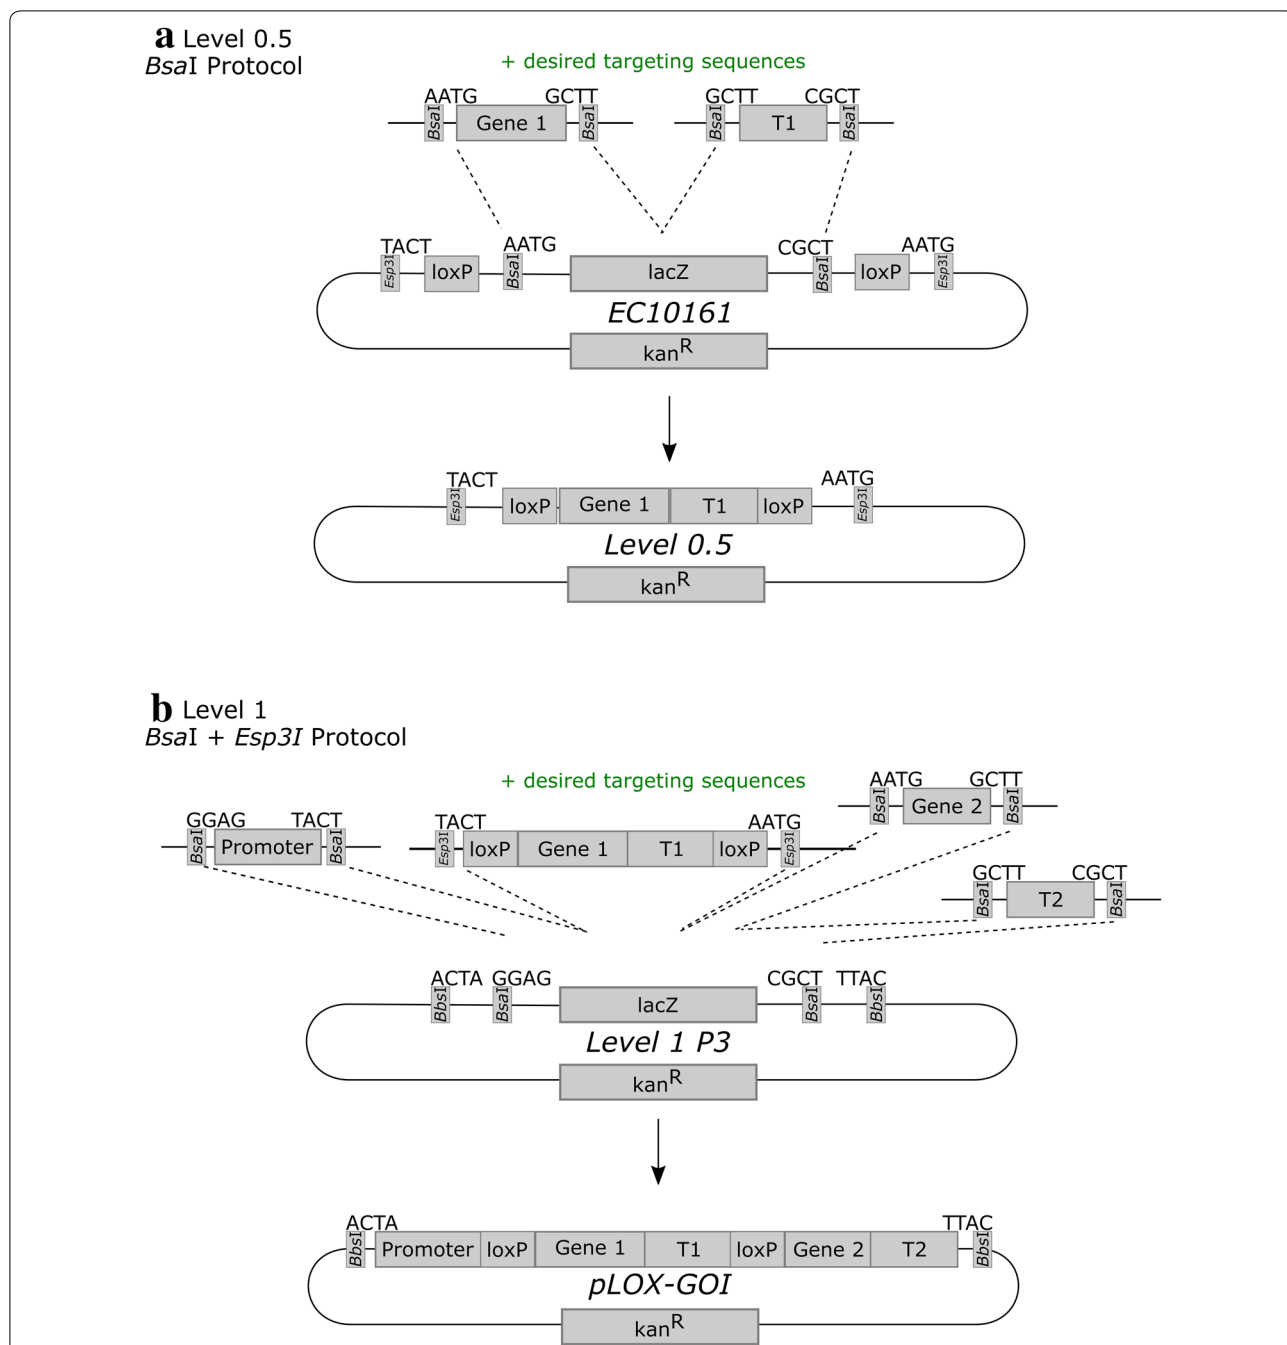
a Level 0.5
BsaI Protocol

+ desired targeting sequences

AATG GCTT
BsaI Gene 1 BsaI

GCTT CGCT
BsaI T1 BsaI

TACT AATG CGCT AATG
Esp3I loxP BsaI lacZ BsaI loxP Esp3I
EC10161
kan$^R$

TACT AATG
Esp3I loxP Gene 1 T1 loxP Esp3I
Level 0.5
kan$^R$

b Level 1
BsaI + Esp3I Protocol

+ desired targeting sequences

GGAG TACT
BsaI Promoter BsaI

TACT AATG
Esp3I loxP Gene 1 T1 loxP Esp3I

AATG GCTT
BsaI Gene 2 BsaI

GCTT CGCT
BsaI T2 BsaI

ACTA GGAG CGCT TTAC
BbsI BsaI lacZ BsaI BbsI
Level 1 P3
kan$^R$

ACTA TTAC
BbsI Promoter loxP Gene 1 T1 loxP Gene 2 T2 BbsI
pLOX-GOI
kan$^R$